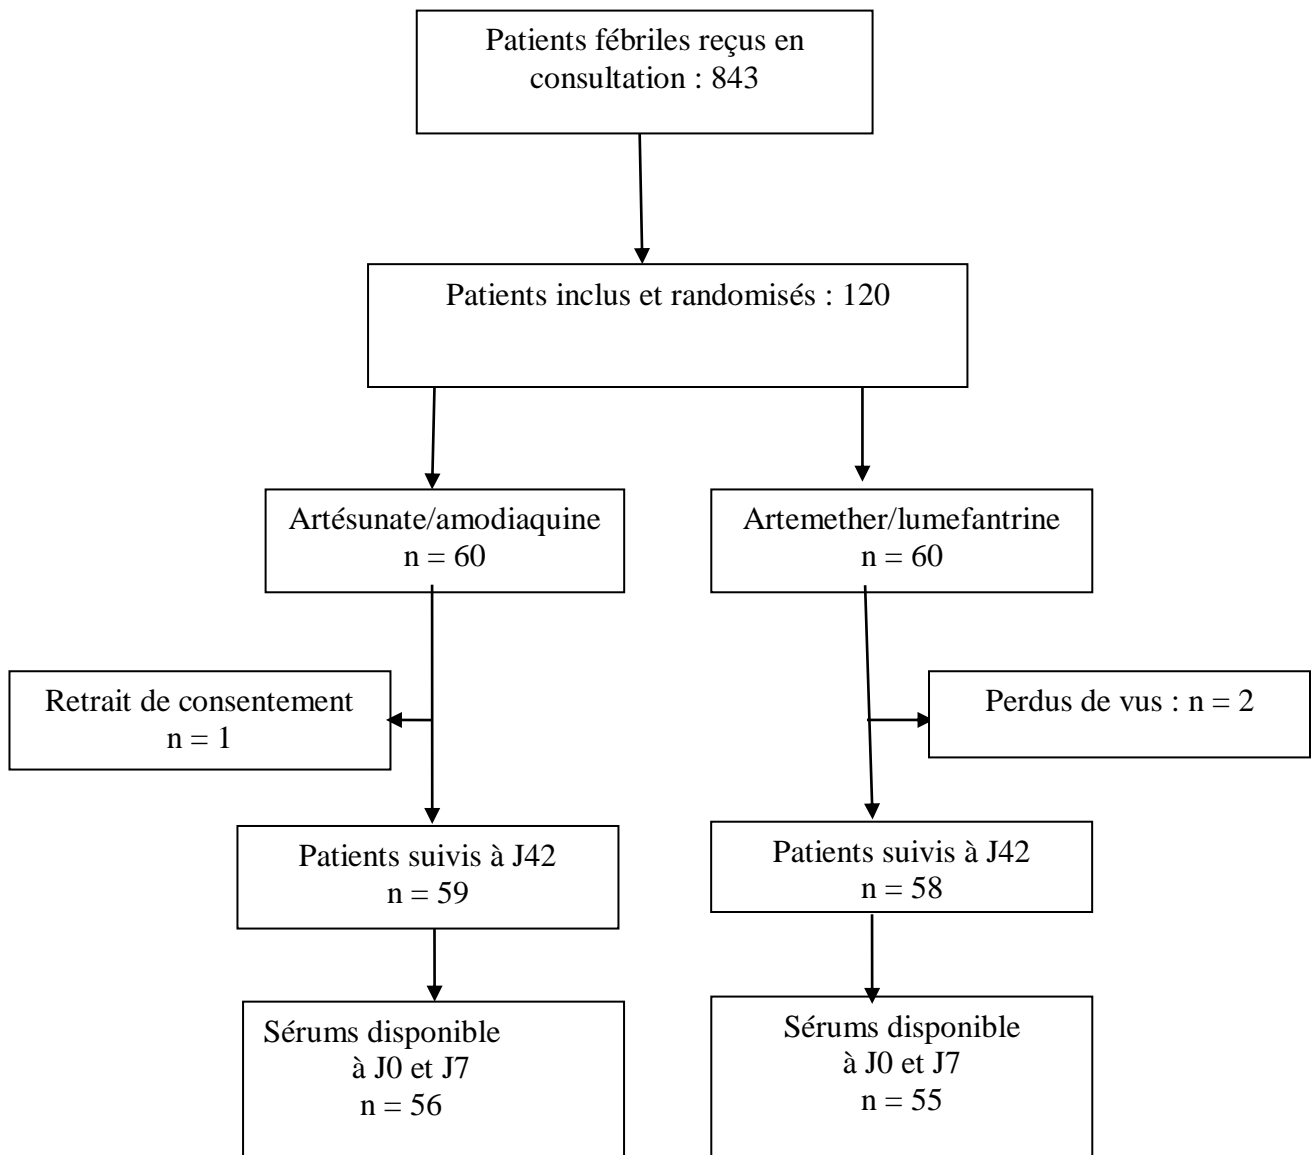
Patients fébriles reçus en consultation : 843

Patients inclus et randomisés : 120

Artésunate/amodiaquine
n = 60

Artemether/lumefantrine
n = 60

Retrait de consentement
n = 1

Perdus de vus : n = 2

Patients suivis à J42
n = 59

Patients suivis à J42
n = 58

Sérums disponible
à J0 et J7
n = 56

Sérums disponible
à J0 et J7
n = 55